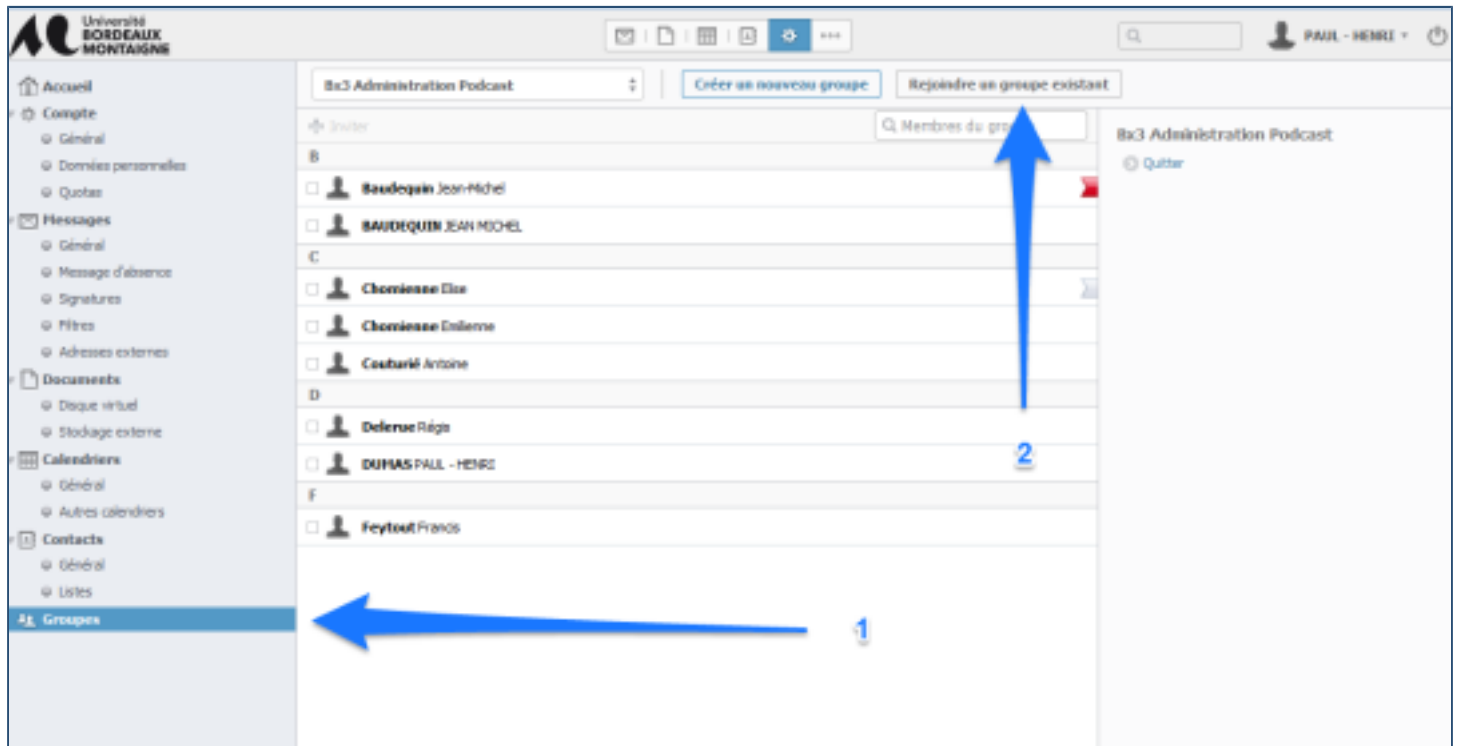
Université BORDEAUX MONTAIGNE

PAUL - HENRI

Accueil
Compte
Général
Données personnelles
Quotas
Messages
Général
Message d'absence
Signatures
Filtres
Adresses externes
Documents
Disque virtuel
Stockage externe
Calendriers
Général
Autres calendriers
Contacts
Général
Listes
Groupes

Bx3 Administration Podcast
Créer un nouveau groupe
Rejoindre un groupe existant
Inviter
Membres du gro
B
Baudequin Jean-Michel
BAUDEQUIN JEAN MICHEL
C
Chomienne Elise
Chomienne Emilienne
Couturié Antoine
D
Delerue Régis
DUMAS PAUL - HENRI
F
Feytout Francis

Bx3 Administration Podcast
Quitter

2

1